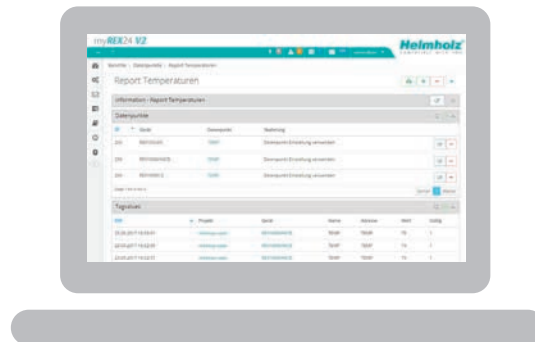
myREX24 V2

Helmholz

Berichte > Datenpunkte > Report Temperaturen

Report Temperaturen

Information - Report Temperaturen

Datenpunkte

| ID | Serial | Datenpunkt | Bedeutung |
|---|---|---|---|
| 2XX | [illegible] | TEMP | Datenpunkt Einstellung verwenden |
| 2XX | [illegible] | TEMP | Datenpunkt Einstellung verwenden |
| 2XX | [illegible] | TEMP | Datenpunkt Einstellung verwenden |

Tagesliste

| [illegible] | Projekt | Serial | Name | Adresse | Wert | Gültig |
|---|---|---|---|---|---|---|
| 25.05.2017 16:03:01 | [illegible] | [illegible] | TEMP | TEMP | 76 | 1 |
| 22.05.2017 16:02:05 | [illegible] | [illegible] | TEMP | TEMP | 74 | 1 |
| 22.05.2017 16:02:12 | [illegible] | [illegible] | TEMP | TEMP | 74 | 1 |